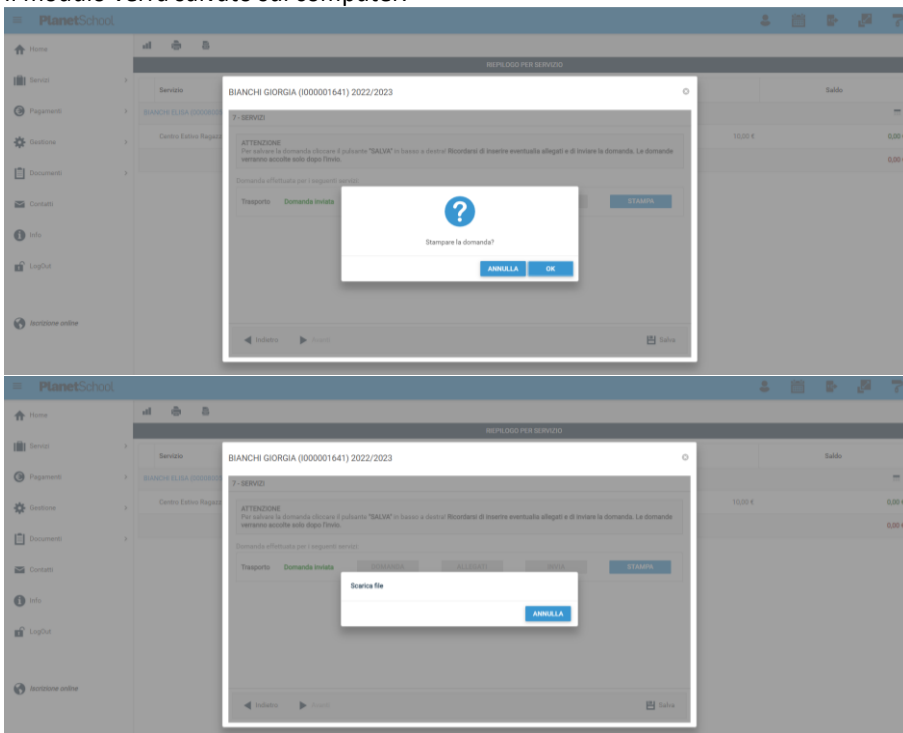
il modulo verrà salvato sul computer.

PlanetSchool

Home
Servizi
Pagamenti
Gestione
Documenti
Contatti
Info
LogOut
Iscrizione online

REPILOGO PER SERVIZIO
Servizio
Saldo
BIANCHI ELISA (I000000
Centro Estivo Ragazzi
10,00 €
0,00
0,00

BIANCHI GIORGIA (I000001641) 2022/2023

7 - SERVIZI

ATTENZIONE
Per salvare la domanda cliccare il pulsante "SALVA" in basso a destra! Ricordarsi di inserire eventuali allegati e di inviare la domanda. Le domande verranno accolte solo dopo l'invio.

Domanda effettuata per i seguenti servizi:
Trasporto Domanda inviata
STAMPA

?
Stampare la domanda?
ANNULLA OK

Indietro Avanti
Salva

PlanetSchool

Home
Servizi
Pagamenti
Gestione
Documenti
Contatti
Info
LogOut
Iscrizione online

REPILOGO PER SERVIZIO
Servizio
Saldo
BIANCHI ELISA (I000000
Centro Estivo Ragazzi
10,00 €
0,00
0,00

BIANCHI GIORGIA (I000001641) 2022/2023

7 - SERVIZI

ATTENZIONE
Per salvare la domanda cliccare il pulsante "SALVA" in basso a destra! Ricordarsi di inserire eventuali allegati e di inviare la domanda. Le domande verranno accolte solo dopo l'invio.

Domanda effettuata per i seguenti servizi:
Trasporto Domanda inviata
DOMANDA ALLEGATI INVIA STAMPA

Scarica file
ANNULLA

Indietro Avanti
Salva